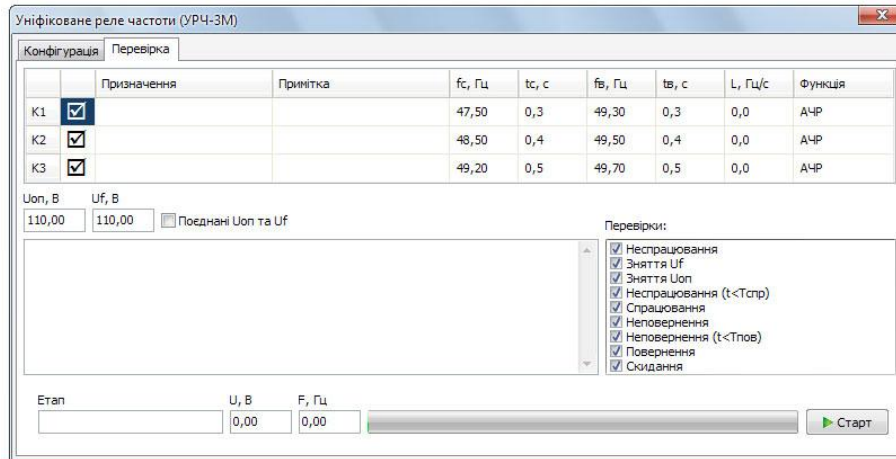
Уніфіковане реле частоти (УРЧ-3М)

Конфігурація | Перевірка

| | | Призначення | Примітка | fc, Гц | tc, c | fв, Гц | tв, c | L, Гц/с | Функція |
|---|---|---|---|---|---|---|---|---|---|
| K1 | ☑ | | | 47,50 | 0,3 | 49,30 | 0,3 | 0,0 | АЧР |
| K2 | ☑ | | | 48,50 | 0,4 | 49,50 | 0,4 | 0,0 | АЧР |
| K3 | ☑ | | | 49,20 | 0,5 | 49,70 | 0,5 | 0,0 | АЧР |

Uоп, В 110,00
Uf, В 110,00
Поєднані Uоп та Uf

Перевірки:
☑ Неспрацювання
☑ Зняття Uf
☑ Зняття Uоп
☑ Неспрацювання (t<Тспр)
☑ Спрацювання
☑ Неповернення
☑ Неповернення (t<Тпов)
☑ Повернення
☑ Скидання

Етап
U, В 0,00
F, Гц 0,00
▶ Старт